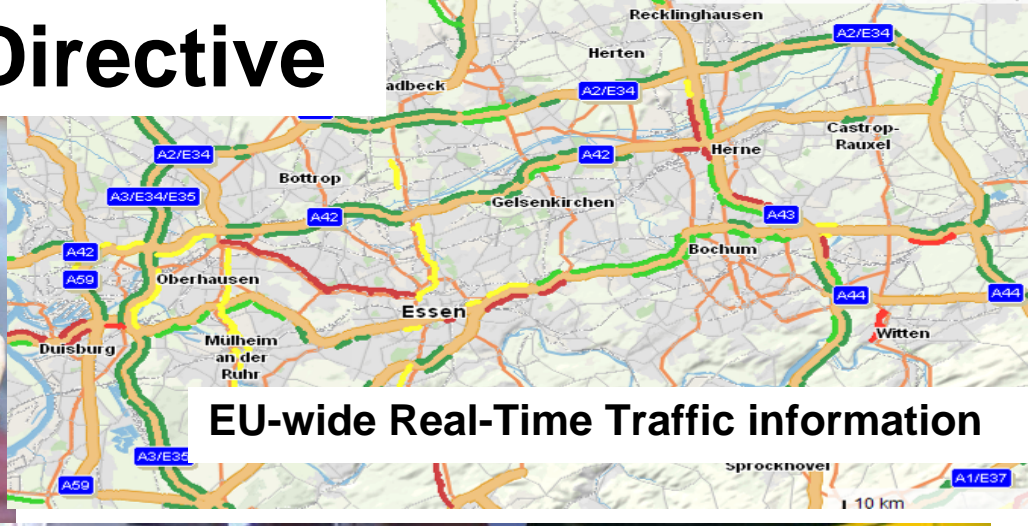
Directive

Recklinghausen
A2/E34
Herten
adbeck
A2/E34
A2/E34
A42
Herne
Castrop-Rauxel
A3/E34/E35
Bottrop
Gelsenkirchen
A42
A43
A42
Bochum
A59
Oberhausen
A44
A44
Essen
Duisburg
Mülheim an der Ruhr
Witten

EU-wide Real-Time Traffic information

A3/E35
A59
Sprockhövel
A1/E37
10 km